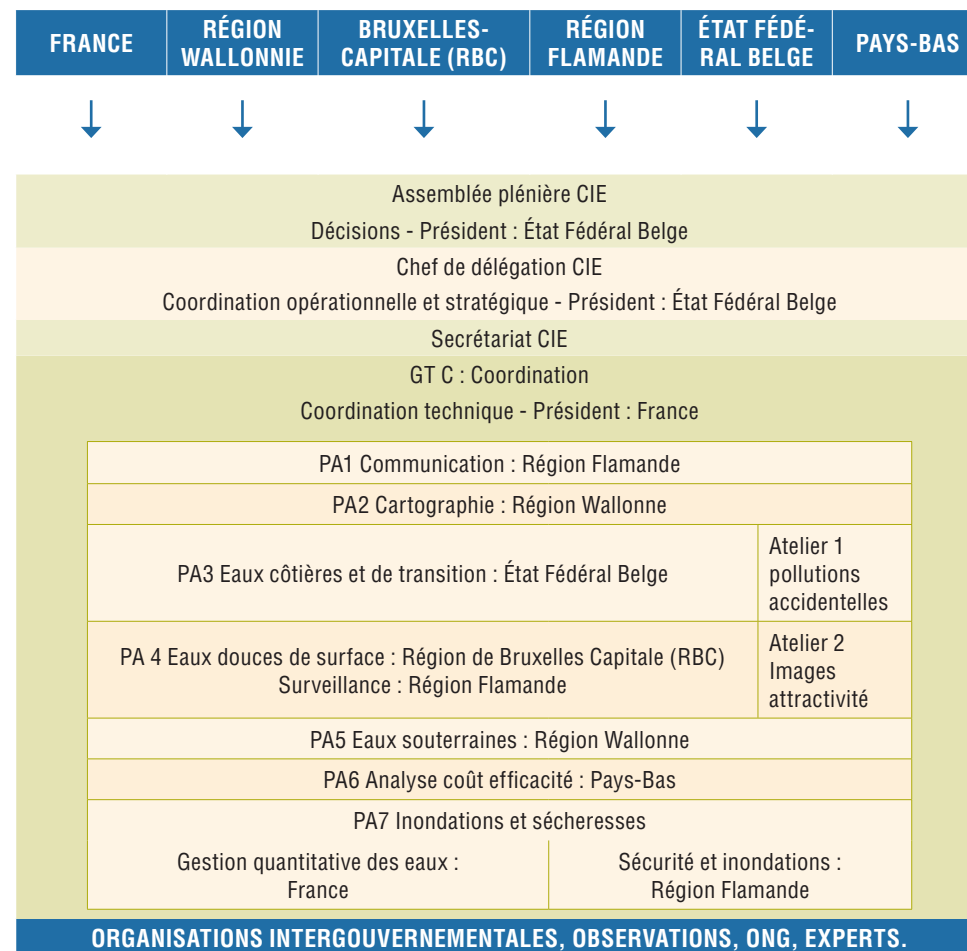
| FRANCE | RÉGION WALLONNIE | BRUXELLES-CAPITALE (RBC) | RÉGION FLAMANDE | ÉTAT FÉDÉRAL BELGE | PAYS-BAS |
|---|---|---|---|---|---|

Assemblée plénière CIE
Décisions - Président : État Fédéral Belge

Chef de délégation CIE
Coordination opérationnelle et stratégique - Président : État Fédéral Belge

Secrétariat CIE

GT C : Coordination
Coordination technique - Président : France

PA1 Communication : Région Flamande

PA2 Cartographie : Région Wallonne

| PA3 Eaux côtières et de transition : État Fédéral Belge | Atelier 1 pollutions accidentelles |
|---|---|
| PA 4 Eaux douces de surface : Région de Bruxelles Capitale (RBC) Surveillance : Région Flamande | Atelier 2 Images attractivité |

PA5 Eaux souterraines : Région Wallonne

PA6 Analyse coût efficacité : Pays-Bas

PA7 Inondations et sécheresses

| Gestion quantitative des eaux : France | Sécurité et inondations : Région Flamande |
|---|---|

ORGANISATIONS INTERGOUVERNEMENTALES, OBSERVATIONS, ONG, EXPERTS.